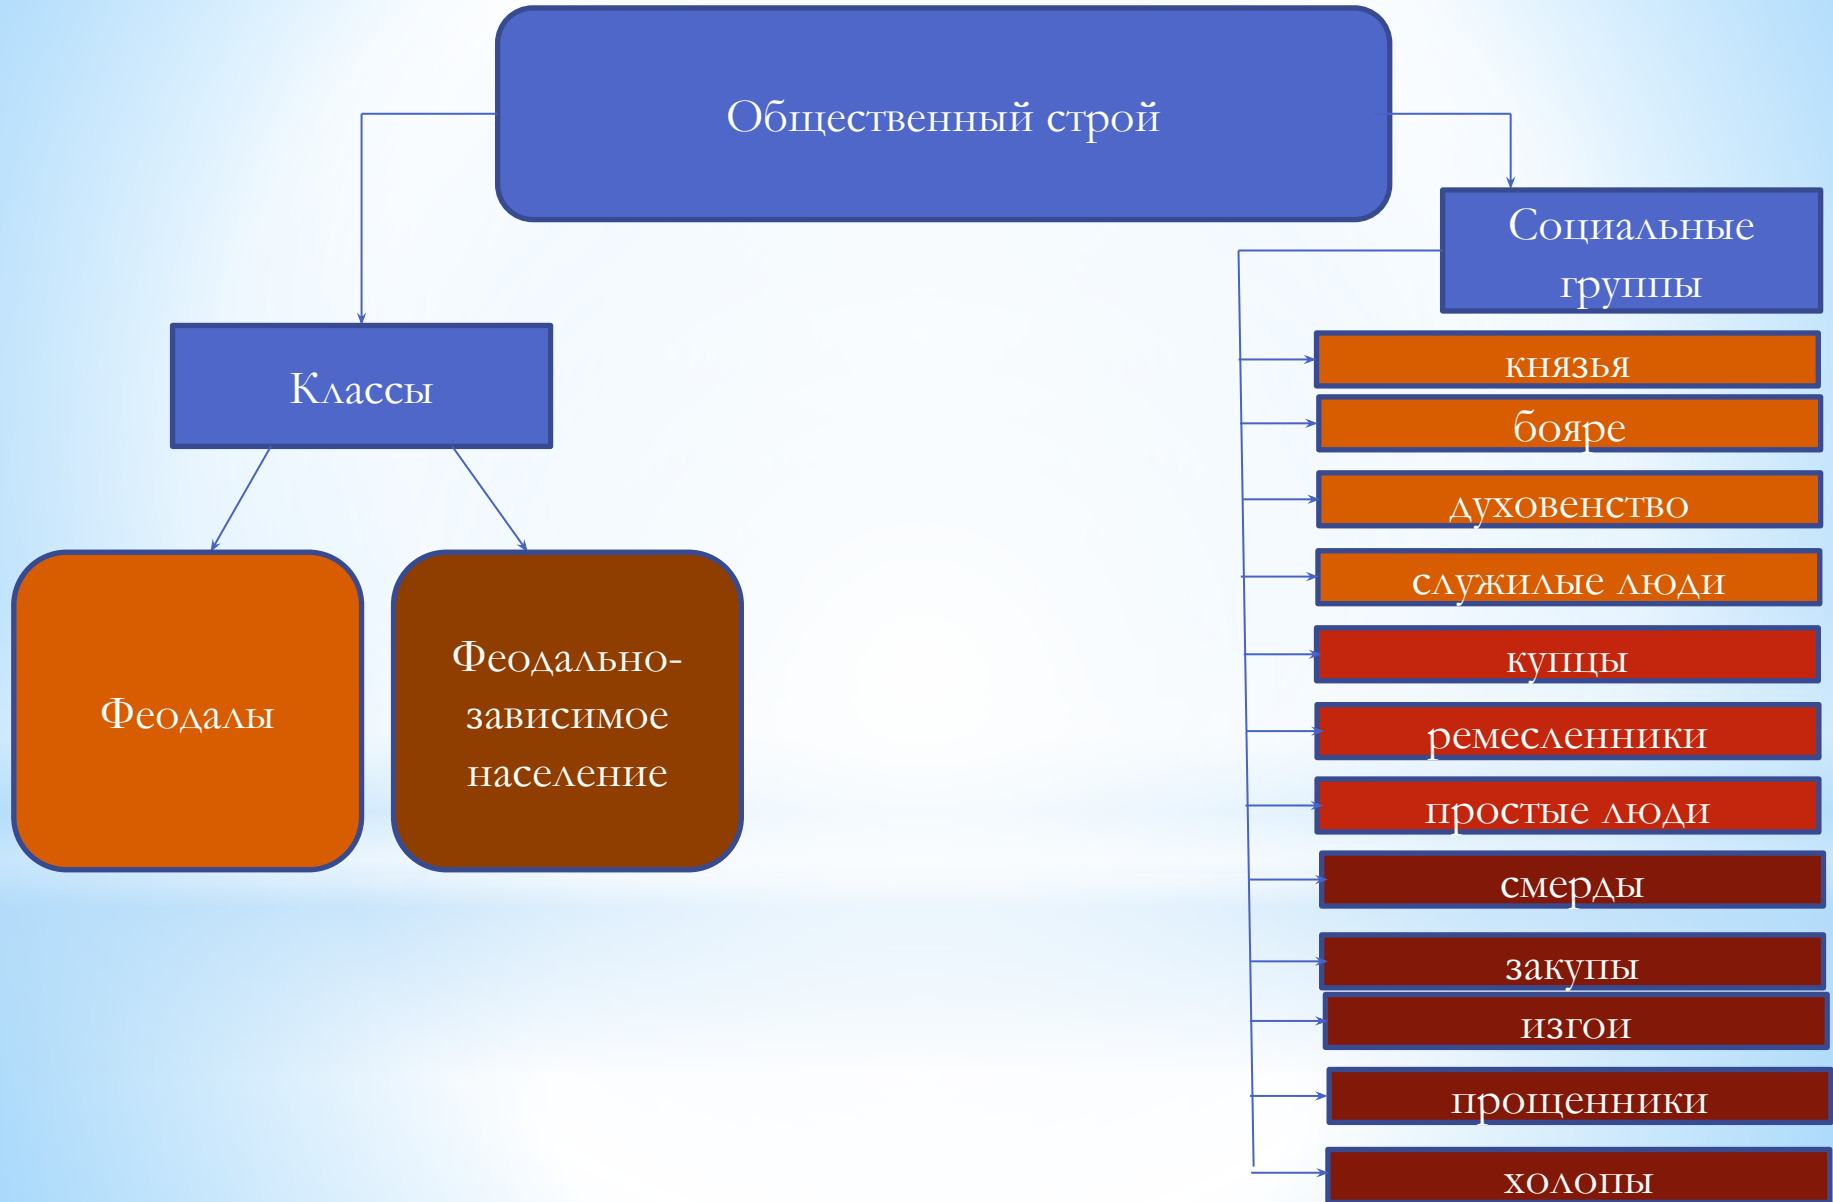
Общественный строй

Классы

Феодалы

Феодально-зависимое население

Социальные группы

князья

бояре

духовенство

служилые люди

купцы

ремесленники

простые люди

смерды

закупы

изгои

прощенники

холопы